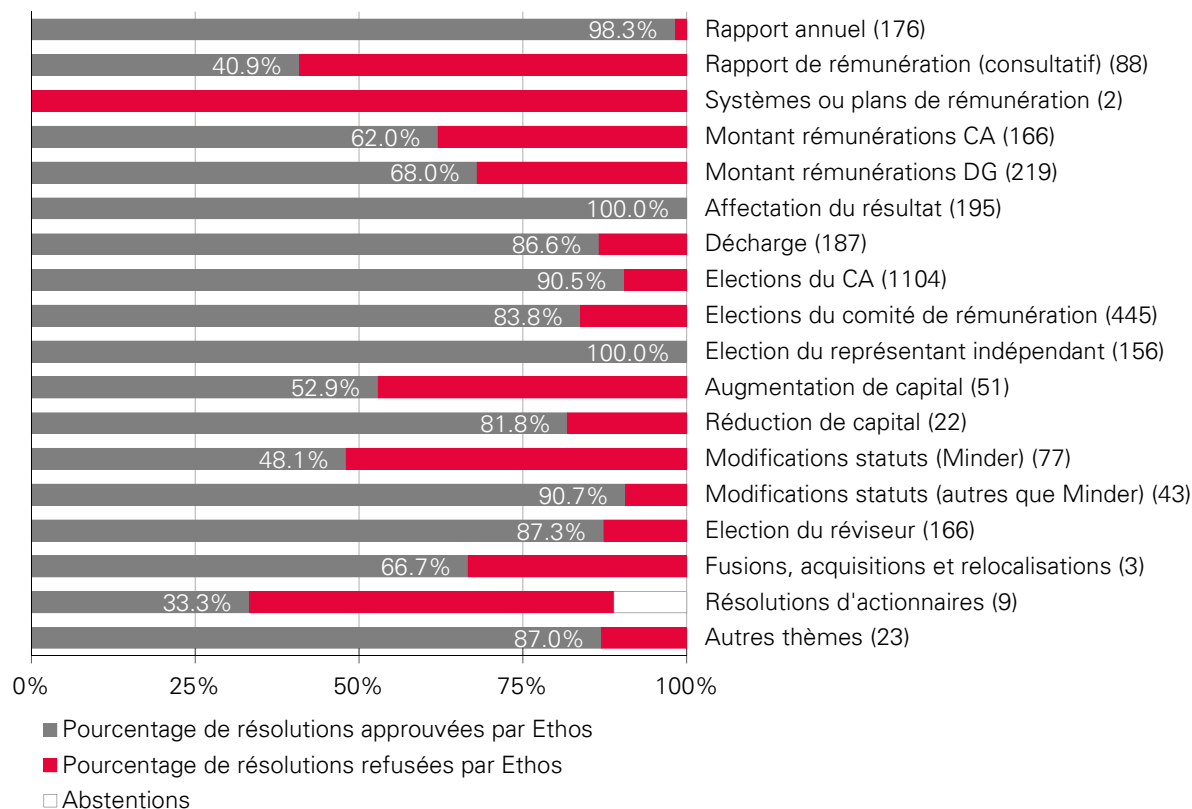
| Thème | Pourcentage |
|---|---|
| Rapport annuel (176) | 98.3% |
| Rapport de rémunération (consultatif) (88) | 40.9% |
| Systèmes ou plans de rémunération (2) | |
| Montant rémunérations CA (166) | 62.0% |
| Montant rémunérations DG (219) | 68.0% |
| Affectation du résultat (195) | 100.0% |
| Décharge (187) | 86.6% |
| Elections du CA (1104) | 90.5% |
| Elections du comité de rémunération (445) | 83.8% |
| Election du représentant indépendant (156) | 100.0% |
| Augmentation de capital (51) | 52.9% |
| Réduction de capital (22) | 81.8% |
| Modifications statuts (Minder) (77) | 48.1% |
| Modifications statuts (autres que Minder) (43) | 90.7% |
| Election du réviseur (166) | 87.3% |
| Fusions, acquisitions et relocalisations (3) | 66.7% |
| Résolutions d'actionnaires (9) | 33.3% |
| Autres thèmes (23) | 87.0% |

0% 25% 50% 75% 100%

Pourcentage de résolutions approuvées par Ethos
Pourcentage de résolutions refusées par Ethos
Abstentions